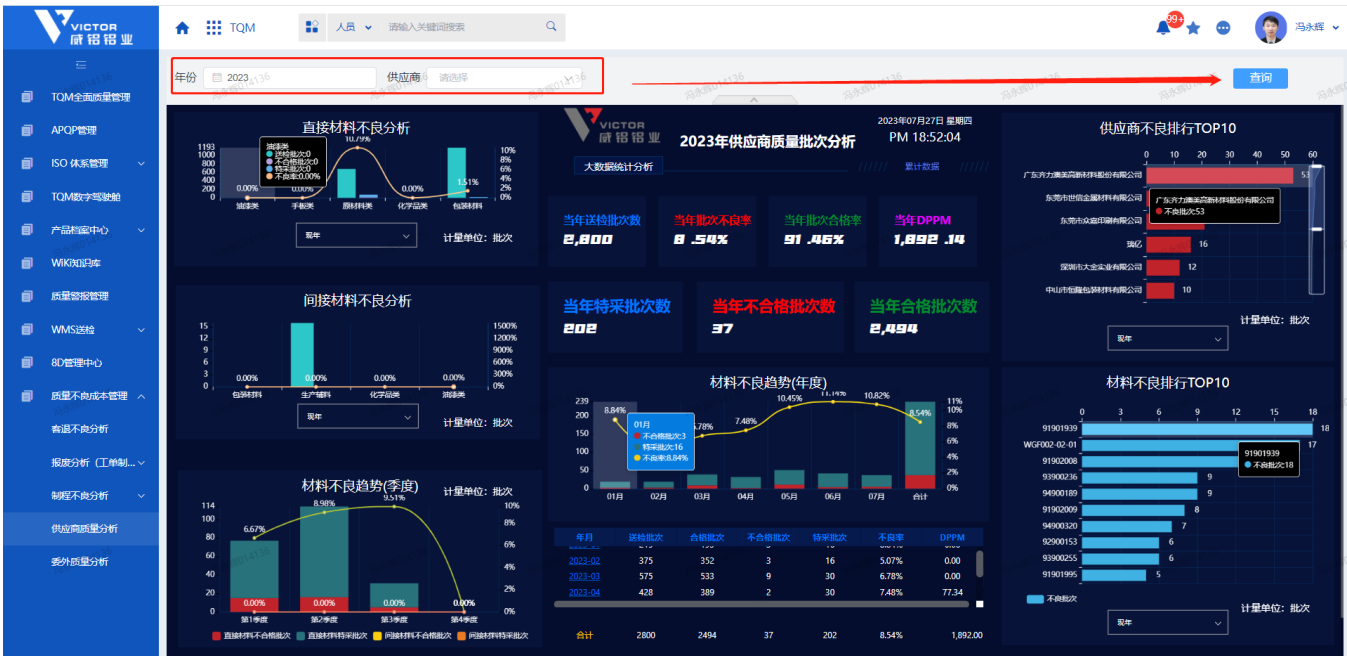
VICTOR 威铝铝业

TQM 人员 请输入关键词搜索 99+ 冯永辉

TQM全面质量管理
APQP管理
ISO 体系管理
TQM数字驾驶舱
产品档案中心
WIKI知识库
质量警报管理
WMS送检
8D管理中心
质量不良成本管理
客退不良分析
报废分析（工单制...
制程不良分析
供应商质量分析
委外质量分析

年份 2023 供应商 请选择 查询

直接材料不良分析
1193 1000 800 600 400 200 0
0.00% 10.79% 0.00% 1.51%
油漆类 手板类 原料铝类 化学品类 包装材料
10% 8% 6% 4% 2% 0%
油漆类 送检批次:0 不合格批次:0 特采批次:0 不良率:0.00%
现年 计量单位：批次

间接材料不良分析
15 12 9 6 3 0
0.00% 0.00% 0.00% 0.00%
包装材料 生产辅料 化学品类 油漆类
1500% 1200% 900% 600% 300% 0%
现年 计量单位：批次

材料不良趋势(季度) 计量单位：批次
114 100 80 60 40 20 0
6.67% 8.98% 9.51%
0.00% 0.00% 0.00% 0.00%
第1季度 第2季度 第3季度 第4季度
10% 8% 6% 4% 2% 0%
直接材料不合格批次 直接材料特采批次 间接材料不合格批次 间接材料特采批次

VICTOR 威铝铝业 2023年供应商质量批次分析 2023年07月27日 星期四 PM 18:52:04
大数据统计分析 累计数据
当年送检批次数 2,800
当年批次不良率 8.54%
当年批次合格率 91.46%
当年DPPM 1,892.14
当年特采批次数 202
当年不合格批次数 37
当年合格批次数 2,494

材料不良趋势(年度)
239 200 150 100 50 0
8.84% 6.78% 7.48% 10.45% 11.19% 10.82% 8.54%
01月 02月 03月 04月 05月 06月 07月 合计
11% 10% 8% 6% 4% 2% 0%
01月 不合格批次:3 特采批次:16 不良率:8.84%

| 年月 | 送检批次 | 合格批次 | 不合格批次 | 特采批次 | 不良率 | DPPM |
|---|---|---|---|---|---|---|
| 2023-02 | 375 | 352 | 3 | 16 | 5.07% | 0.00 |
| 2023-03 | 575 | 533 | 9 | 30 | 6.78% | 0.00 |
| 2023-04 | 428 | 389 | 2 | 30 | 7.48% | 77.34 |
| 合计 | 2800 | 2494 | 37 | 202 | 8.54% | 1,892.00 |

供应商不良排行TOP10
0 10 20 30 40 50 60
广东齐力澳美高新材料股份有限公司 53
东莞市世信金属材料有限公司
东莞市众鑫印刷有限公司
瑞亿 16
深圳市大全实业有限公司 12
中山市恒晖包装材料有限公司 10
广东齐力澳美高新材料股份有限公司 不良批次:53
现年 计量单位：批次

材料不良排行TOP10
0 3 6 9 12 15 18
91901939 18
WGF002-02-01 17
91902008
93900236 9
94900189 9
91902009 8
94900320 7
92900153 6
93900255 6
91901995 5
91901939 不良批次:18
不良批次
现年 计量单位：批次